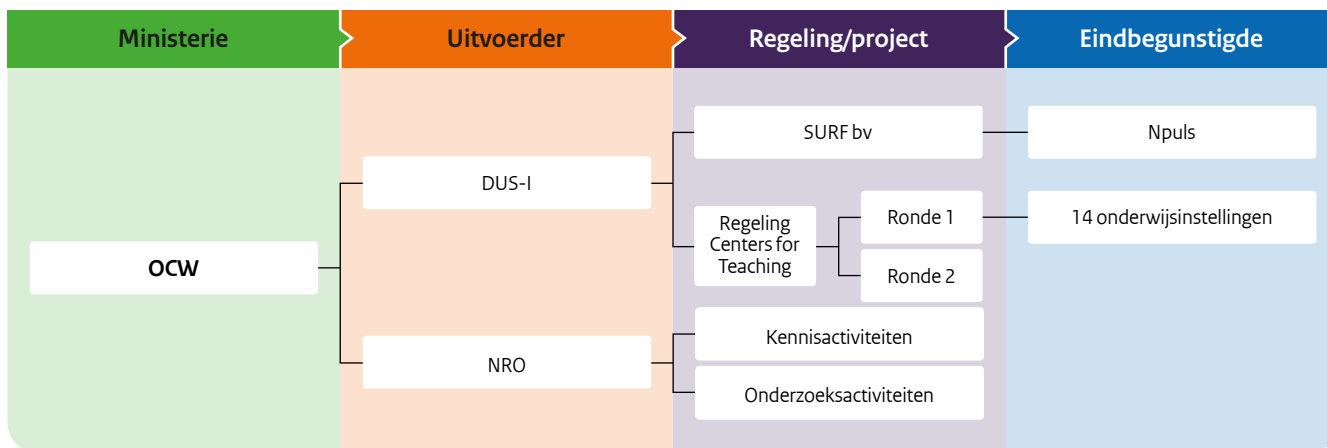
Ministerie

Uitvoerder

Regeling/project

Eindbegunstigde

OCW

DUS-I

NRO

SURF bv

Regeling Centers for Teaching

Ronde 1

Ronde 2

Kennisactiviteiten

Onderzoeksactiviteiten

Npuls

14 onderwijsinstellingen